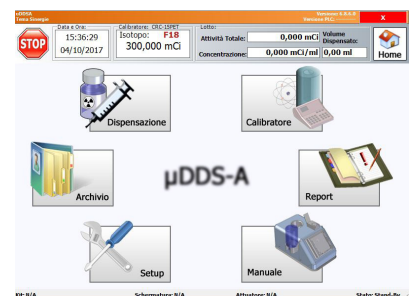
µDDSA
Tema Sinergie
Versione: 6.0.4.0
Versione PLC:
X

STOP
Data e Ora:
15:36:29
04/10/2017
Calibratore: CRC-15PET
Isotopo: F18
300,000 mCi
Lotto:
Attività Totale: 0,000 mCi
Volume Dispensato:
Concentrazione: 0,000 mCi/ml
0,00 ml
Home

Dispensazione
Calibratore
Archivio
µDDS-A
Report
Setup
Manuale

Pit: N/A
Schermatore: N/A
Attuatore: N/A
State: Stand-By